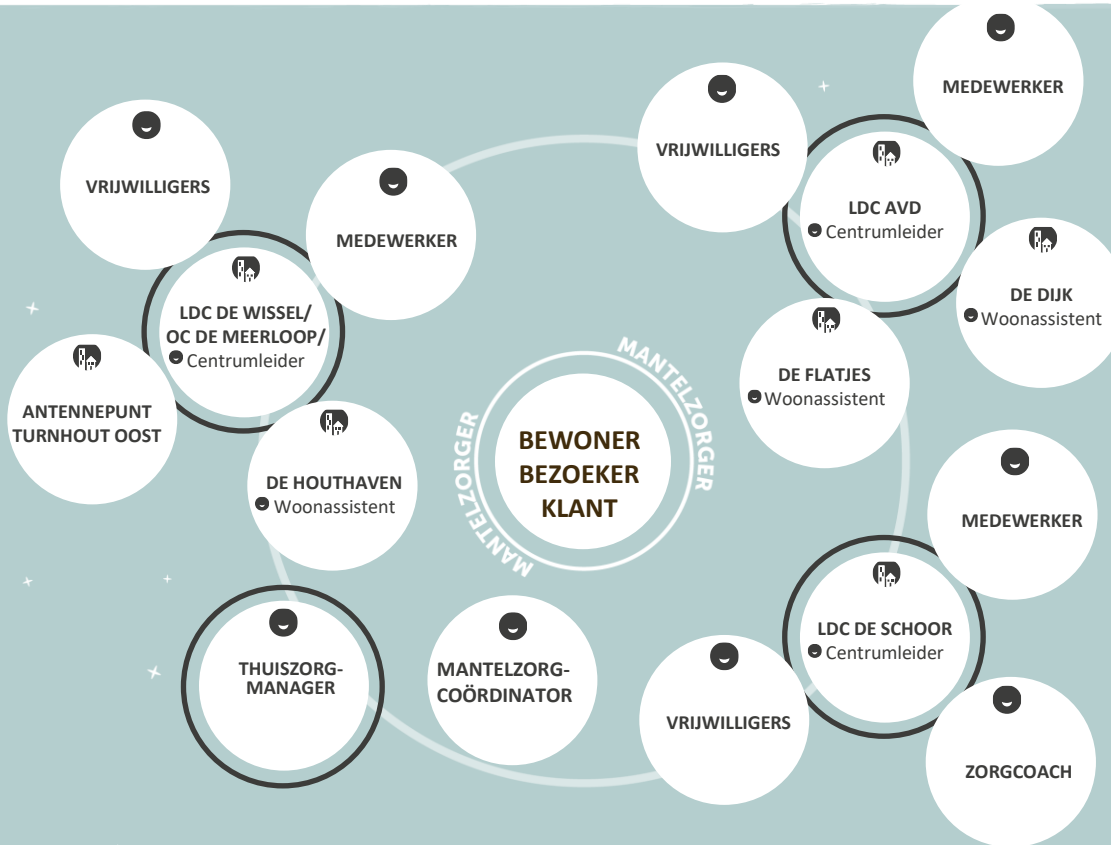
VRIJWILLIGERS

MEDEWERKER

LDC DE WISSEL/
OC DE MEERLOOP/
Centrumleider

ANTENNEPUNT
TURNHOUT OOST

DE HOUTHAVEN
Woonassistent

THUISZORG-
MANAGER

MANTELZORG-
COÖRDINATOR

MANTELZORGER

BEWONER
BEZOEKER
KLANT

MANTELZORGER

VRIJWILLIGERS

MEDEWERKER

LDC AVD
Centrumleider

DE DIJK
Woonassistent

DE FLATJES
Woonassistent

MEDEWERKER

LDC DE SCHOOR
Centrumleider

VRIJWILLIGERS

ZORGCOACH